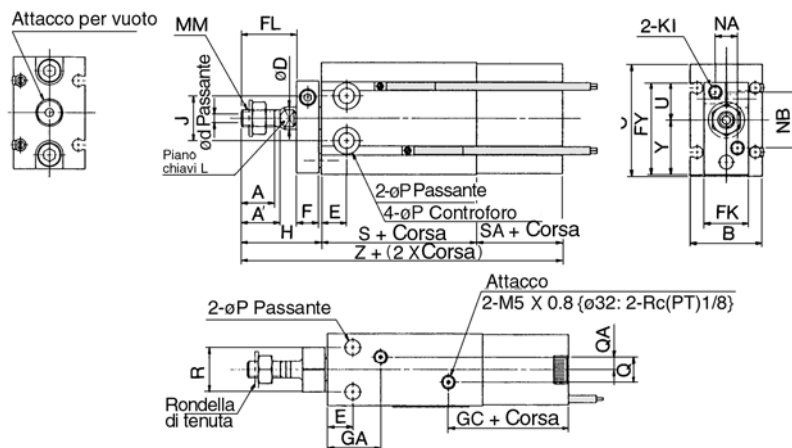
Attacco per vuoto

MM

FL

øD

ød Passante

J

Piano chiavi L

A

A'

H

F

E

2-øP Passante

4-øP Controforo

S + Corsa

SA + Corsa

Z + (2 X Corsa)

2-KI

NA

C

FY

U

Y

NB

FK

B

Attacco

2-M5 X 0.8 {ø32: 2-Rc(PT)1/8}

2-øP Passante

R

QA

Q

Rondella di tenuta

E

GA

GC + Corsa